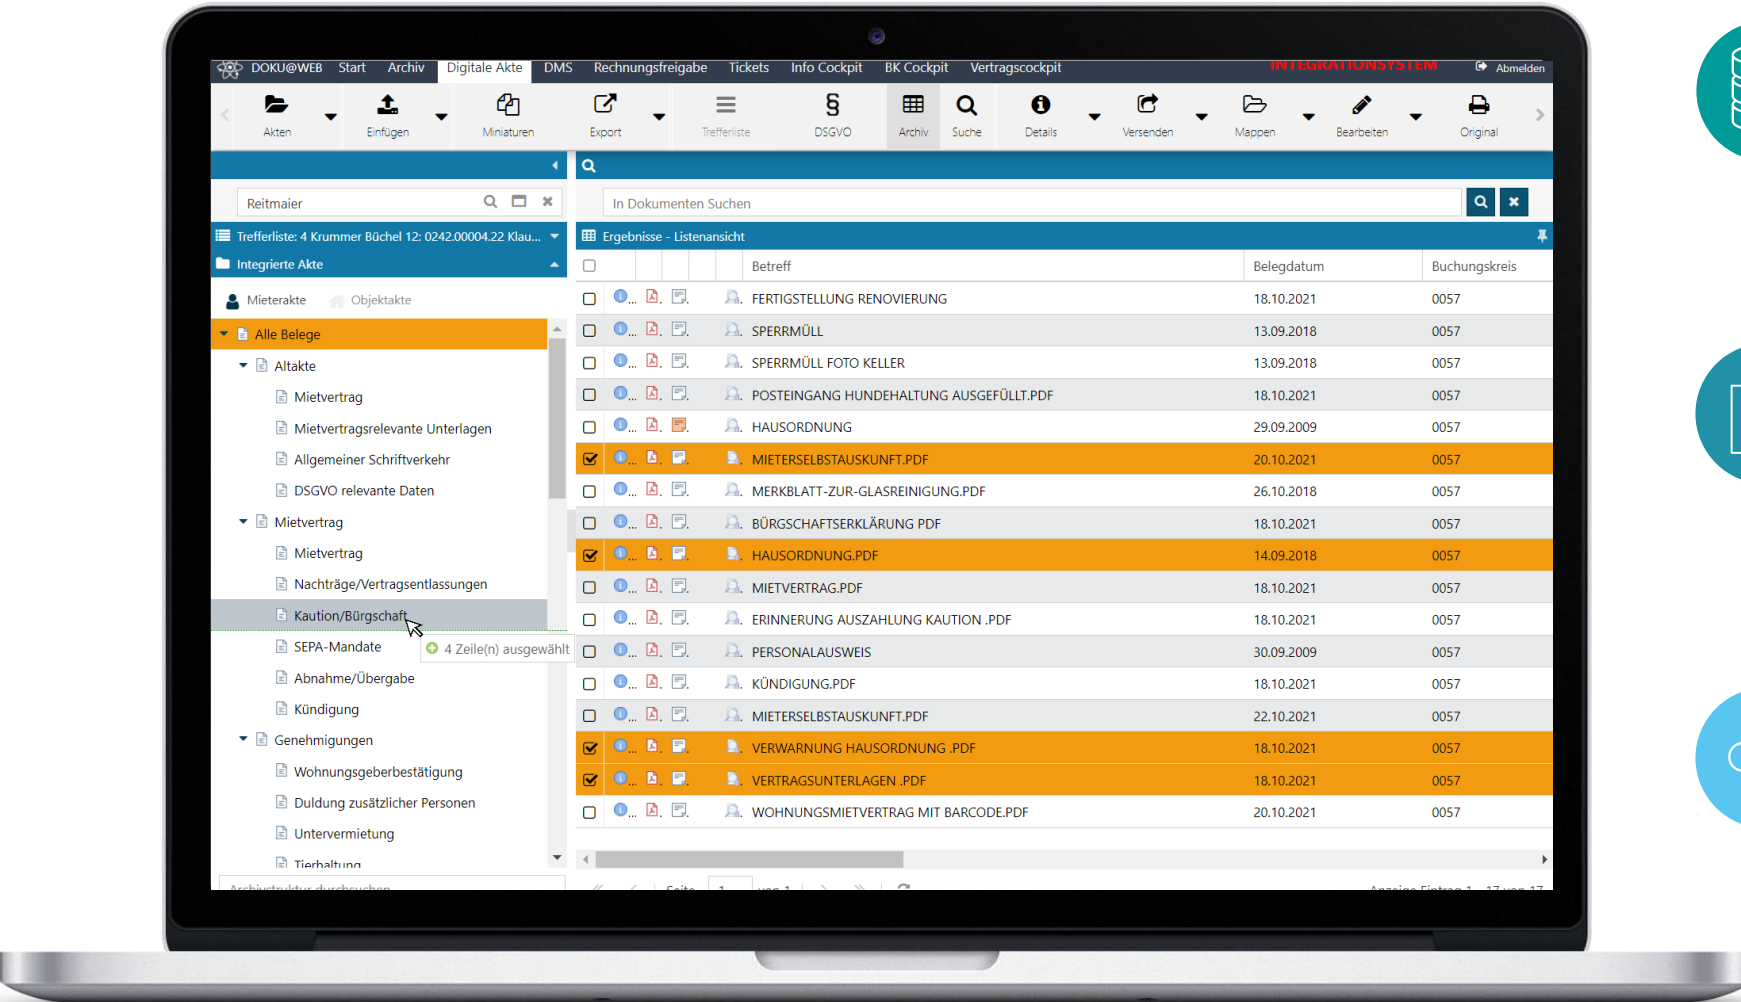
DOKU@WEB Start Archiv Digitale Akte DMS Rechnungsfreigabe Tickets Info Cockpit BK Cockpit Vertragscockpit INTEGRATIONSSYSTEM Abmelden

Akten Einfügen Miniaturen Export Trefferliste DSGVO Archiv Suche Details Versenden Mappen Bearbeiten Original

Reitmaier

Trefferliste: 4 Krummer Büchel 12: 0242.00004.22 Klau...

Integrierte Akte

Mieterakte Objektakte

Alle Belege
Altakte
Mietvertrag
Mietvertragsrelevante Unterlagen
Allgemeiner Schriftverkehr
DSGVO relevante Daten
Mietvertrag
Mietvertrag
Nachträge/Vertragsentlassungen
Kaution/Bürgschaft
SEPA-Mandate
Abnahme/Übergabe
Kündigung
Genehmigungen
Wohnungsgeberbestätigung
Duldung zusätzlicher Personen
Untervermietung
Tierhaltung

4 Zeile(n) ausgewählt

In Dokumenten Suchen

Ergebnisse - Listenansicht

| Betreff | Belegdatum | Buchungskreis |
|---|---|---|
| FERTIGSTELLUNG RENOVIERUNG | 18.10.2021 | 0057 |
| SPERRMÜLL | 13.09.2018 | 0057 |
| SPERRMÜLL FOTO KELLER | 13.09.2018 | 0057 |
| POSTEINGANG HUNDEHALTUNG AUSGEFÜLLT.PDF | 18.10.2021 | 0057 |
| HAUSORDNUNG | 29.09.2009 | 0057 |
| MIETERSELBSTAUSKUNFT.PDF | 20.10.2021 | 0057 |
| MERKBLATT-ZUR-GLASREINIGUNG.PDF | 26.10.2018 | 0057 |
| BÜRGSCHAFTSERKLÄRUNG PDF | 18.10.2021 | 0057 |
| HAUSORDNUNG.PDF | 14.09.2018 | 0057 |
| MIETVERTRAG.PDF | 18.10.2021 | 0057 |
| ERINNERUNG AUSZAHLUNG KAUTION .PDF | 18.10.2021 | 0057 |
| PERSONALAUSWEIS | 30.09.2009 | 0057 |
| KÜNDIGUNG.PDF | 18.10.2021 | 0057 |
| MIETERSELBSTAUSKUNFT.PDF | 22.10.2021 | 0057 |
| VERWARNUNG HAUSORDNUNG .PDF | 18.10.2021 | 0057 |
| VERTRAGSUNTERLAGEN .PDF | 18.10.2021 | 0057 |
| WOHNUNGSMIETVERTRAG MIT BARCODE.PDF | 20.10.2021 | 0057 |